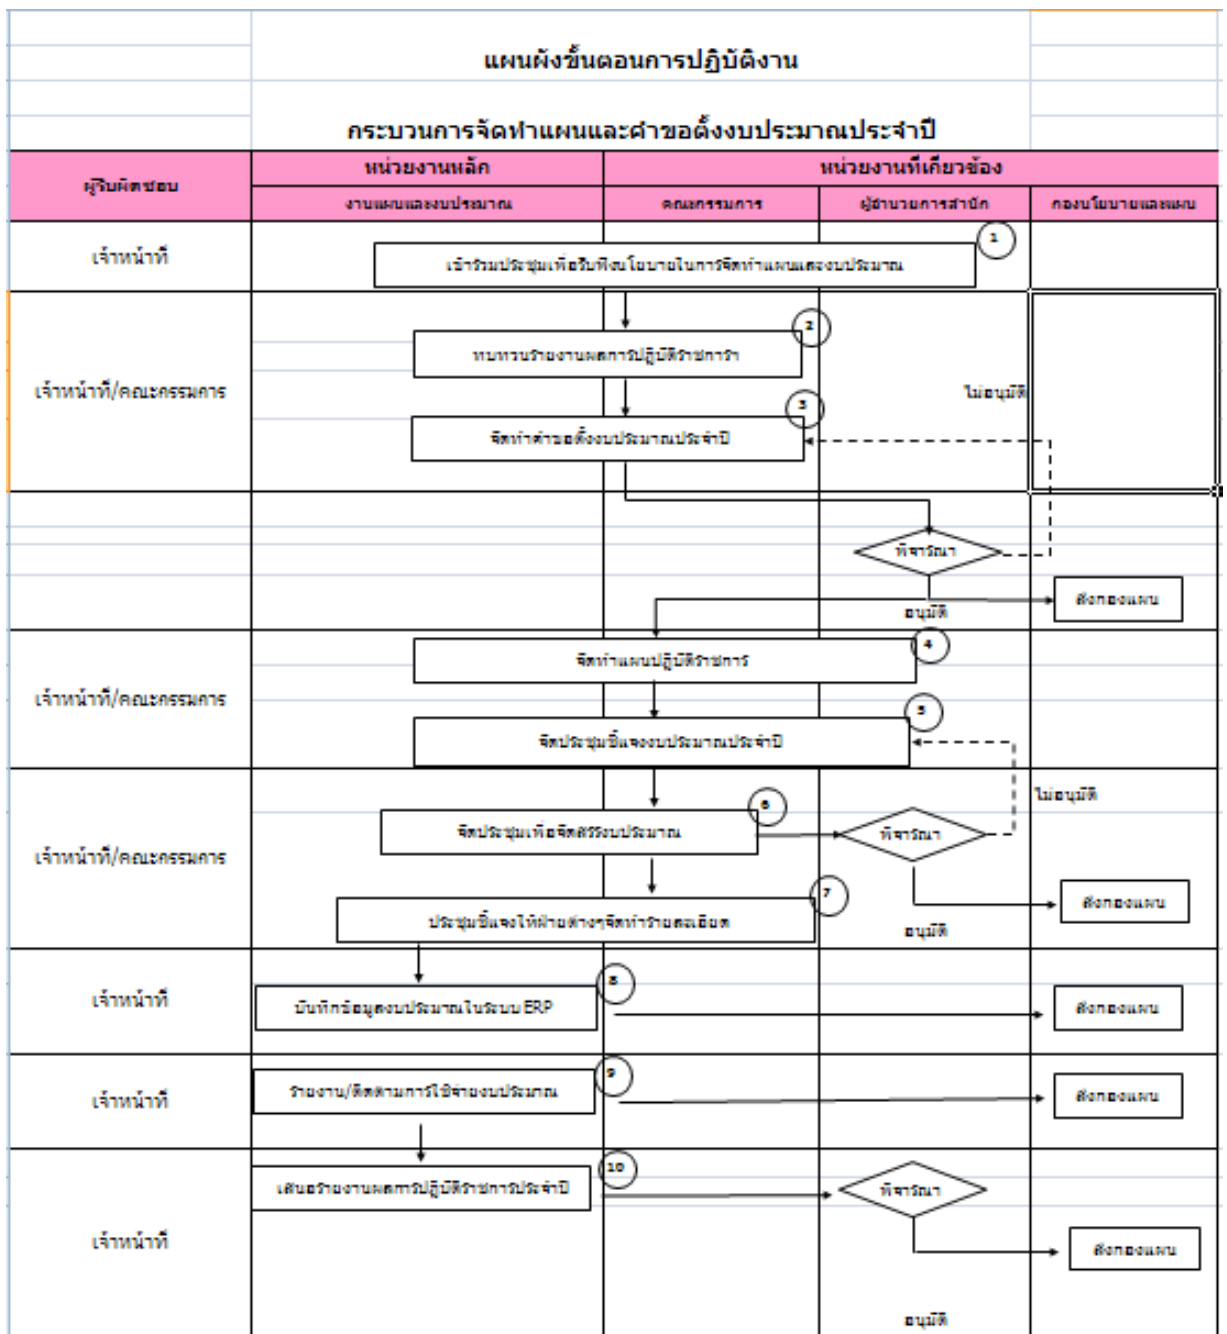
แผนผังขั้นตอนการปฏิบัติงาน

กระบวนการจัดทำแผนและคำขอตั้งงบประมาณประจำปี

| ผู้รับผิดชอบ | หน่วยงานหลัก | หน่วยงานที่เกี่ยวข้อง | | |
|---|---|---|---|---|
| | งานแผนและงบประมาณ | คณะกรรมการ | ผู้อำนวยการสำนัก | กองนโยบายและแผน |

เจ้าหน้าที่

1 เข้าร่วมประชุมเพื่อรับฟังนโยบายในการจัดทำแผนและงบประมาณ

เจ้าหน้าที่/คณะกรรมการ

2 ทบทวนรายงานผลการปฏิบัติราชการปี

3 จัดทำคำขอตั้งงบประมาณประจำปี

ไม่อนุมัติ

พิจารณา

อนุมัติ

ส่งกองแผน

เจ้าหน้าที่/คณะกรรมการ

4 จัดทำแผนปฏิบัติราชการ

5 จัดประชุมชี้แจงงบประมาณประจำปี

ไม่อนุมัติ

เจ้าหน้าที่/คณะกรรมการ

6 จัดประชุมเพื่อจัดสรรงบประมาณ

พิจารณา

ส่งกองแผน

7 ประชุมชี้แจงให้ฝ่ายต่างๆจัดทำรายละเอียด

อนุมัติ

เจ้าหน้าที่

8 บันทึกข้อมูลงบประมาณในระบบ ERP

ส่งกองแผน

เจ้าหน้าที่

9 รายงาน/ติดตามการใช้จ่ายงบประมาณ

ส่งกองแผน

เจ้าหน้าที่

10 เสนอรายงานผลการปฏิบัติราชการประจำปี

พิจารณา

ส่งกองแผน

อนุมัติ